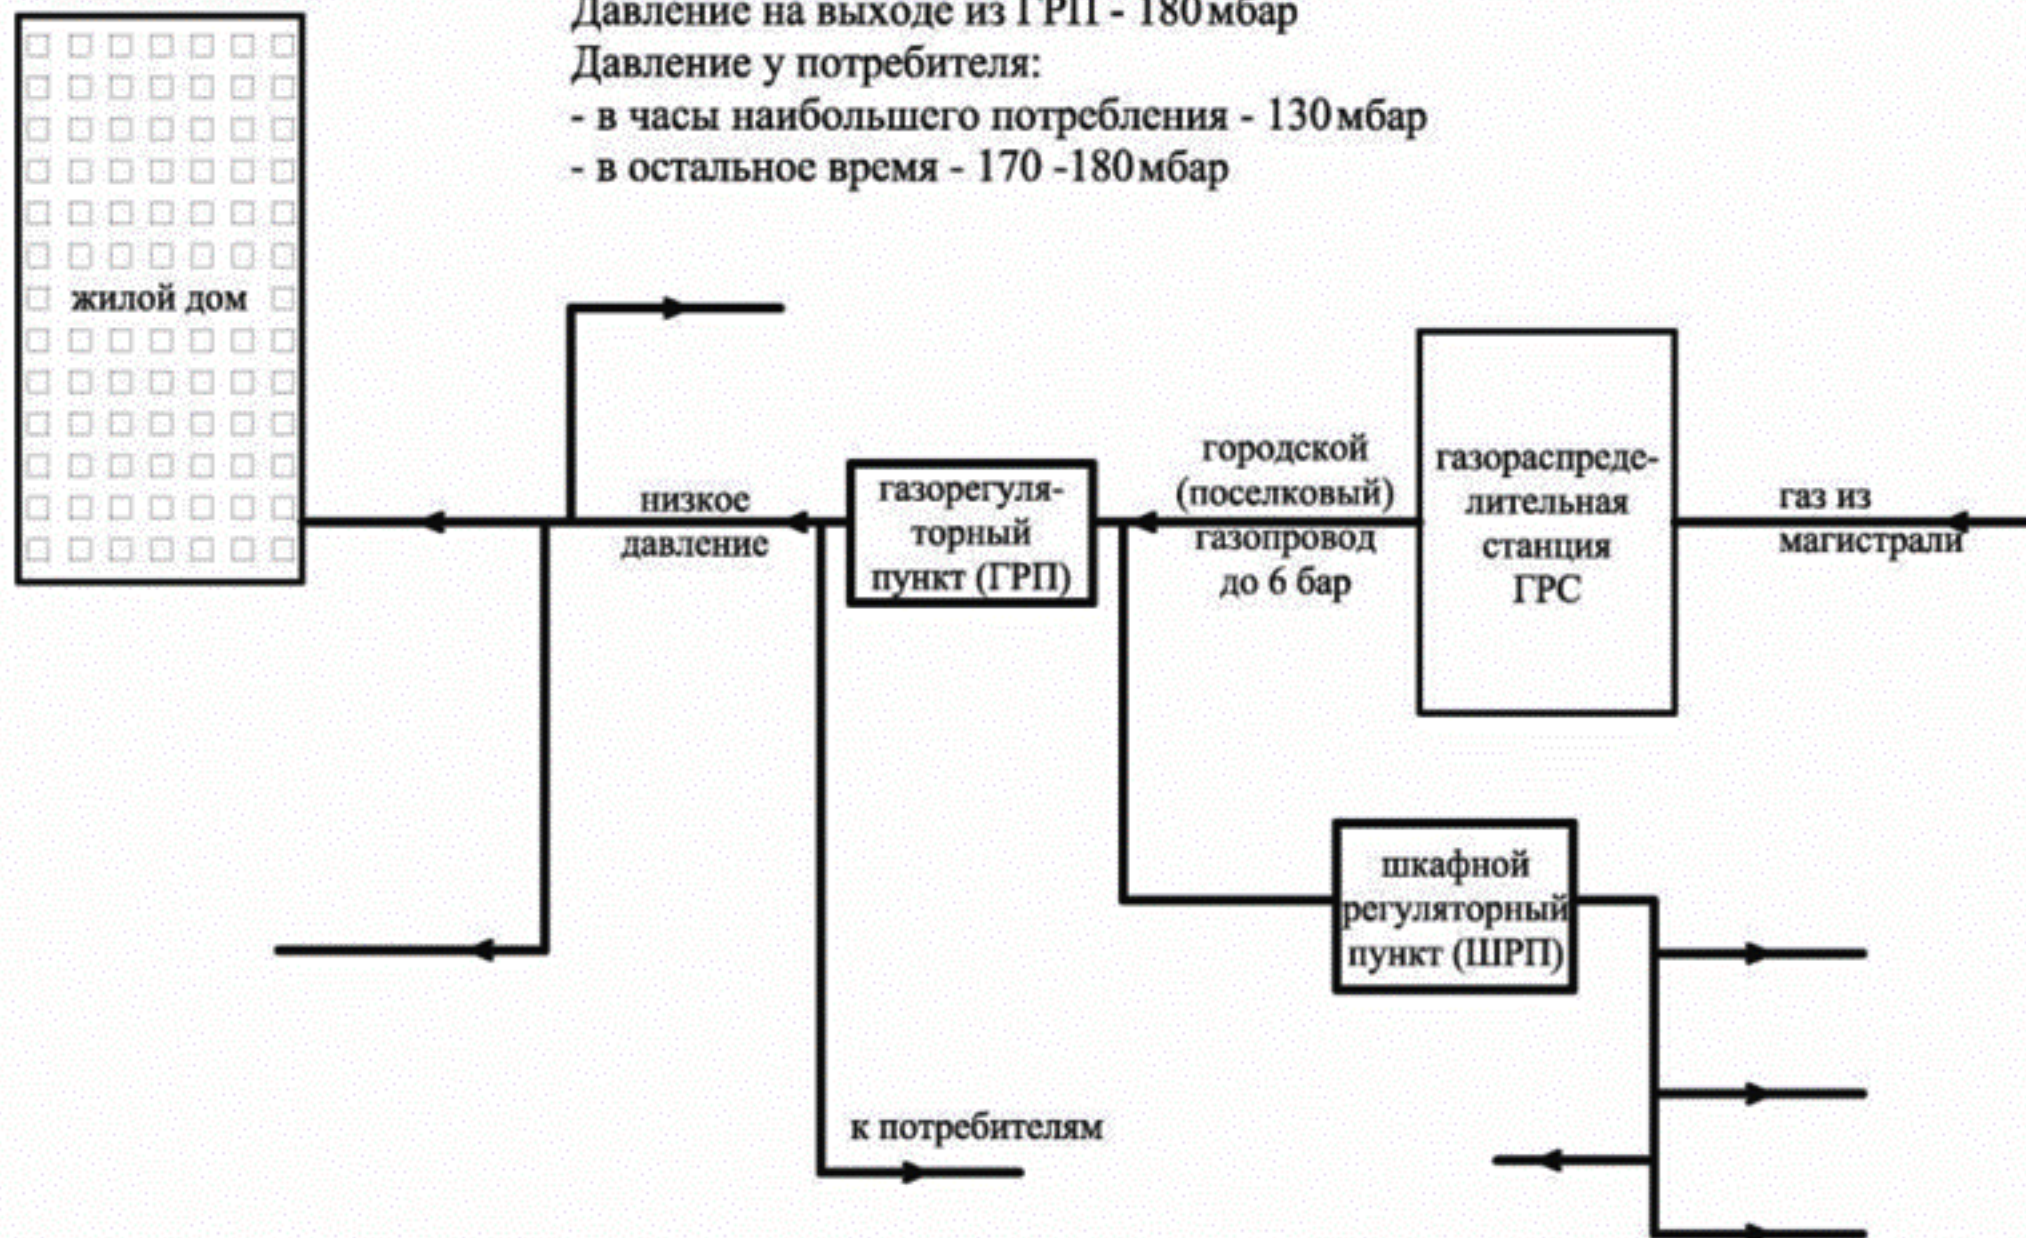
Давление на выходе из ГРП - 180 мбар
Давление у потребителя:
- в часы наибольшего потребления - 130 мбар
- в остальное время - 170 -180 мбар

жилой дом

низкое давление

газорегуляторный пункт (ГРП)

городской (поселковый) газопровод до 6 бар

газораспределительная станция ГРС

газ из магистрали

шкафной регуляторный пункт (ШРП)

к потребителям